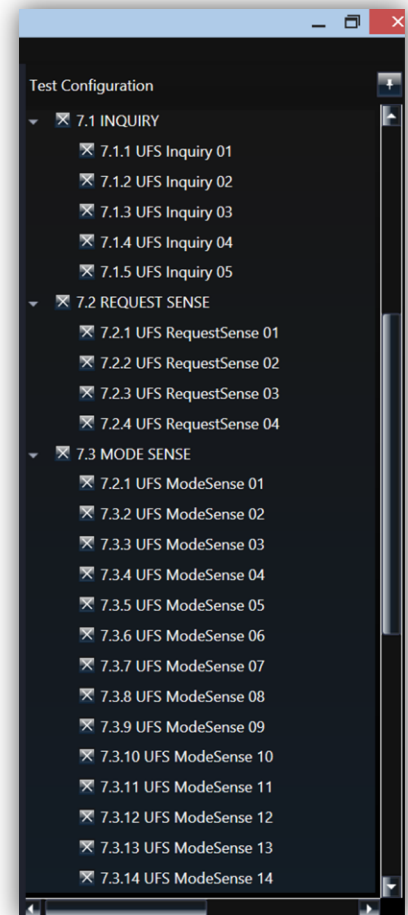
Test Configuration

7.1 INQUIRY
7.1.1 UFS Inquiry 01
7.1.2 UFS Inquiry 02
7.1.3 UFS Inquiry 03
7.1.4 UFS Inquiry 04
7.1.5 UFS Inquiry 05
7.2 REQUEST SENSE
7.2.1 UFS RequestSense 01
7.2.2 UFS RequestSense 02
7.2.3 UFS RequestSense 03
7.2.4 UFS RequestSense 04
7.3 MODE SENSE
7.2.1 UFS ModeSense 01
7.3.2 UFS ModeSense 02
7.3.3 UFS ModeSense 03
7.3.4 UFS ModeSense 04
7.3.5 UFS ModeSense 05
7.3.6 UFS ModeSense 06
7.3.7 UFS ModeSense 07
7.3.8 UFS ModeSense 08
7.3.9 UFS ModeSense 09
7.3.10 UFS ModeSense 10
7.3.11 UFS ModeSense 11
7.3.12 UFS ModeSense 12
7.3.13 UFS ModeSense 13
7.3.14 UFS ModeSense 14